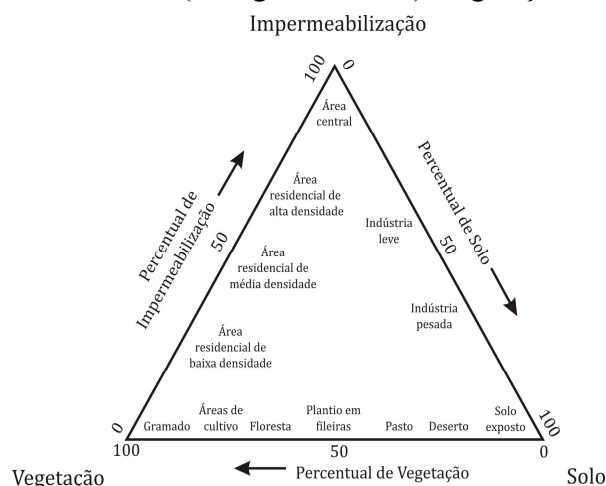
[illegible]

Impermeabilização

100
0

Área central

Área residencial de alta densidade

Área residencial de média densidade

Área residencial de baixa densidade

Indústria leve

Indústria pesada

Percentual de Impermeabilização

50

Percentual de Solo

50

0

100

Gramado

Áreas de cultivo

Floresta

Plantio em fileiras

Pasto

Deserto

Solo exposto

100

50

0

Vegetação

Percentual de Vegetação

Solo